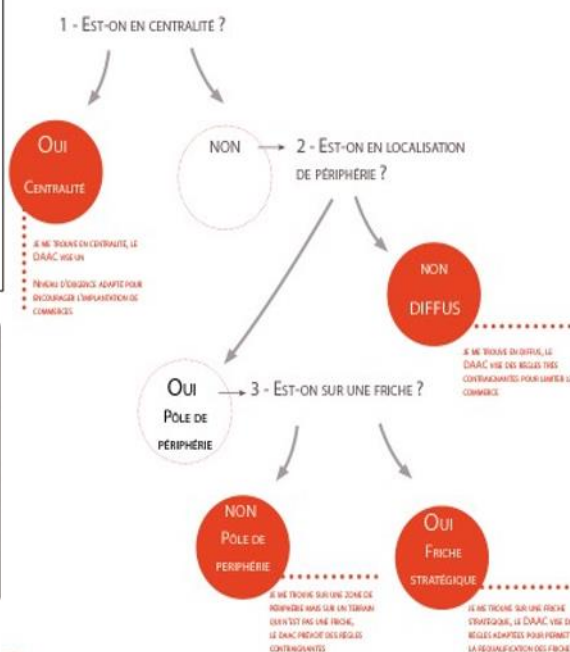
1 - Est-on en centralité ?

Oui
Centralité

Je me trouve en centralité, le DAAC vise un

Niveau d'exigence adapté pour encourager l'implantation de commerces

NON

2 - Est-on en localisation de périphérie ?

NON
DIFFUS

Je me trouve en diffus, le DAAC vise des règles très contraignantes pour limiter le commerce

Oui
Pôle de périphérie

3 - Est-on sur une friche ?

NON
Pôle de periphérie

Je me trouve sur une zone de périphérie mais sur un terrain qui n'est pas une friche, le DAAC prévoit des règles contraignantes

Oui
Friche stratégique

Je me trouve sur une friche stratégique, le DAAC vise des règles adaptées pour permettre la requalification des friche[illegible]